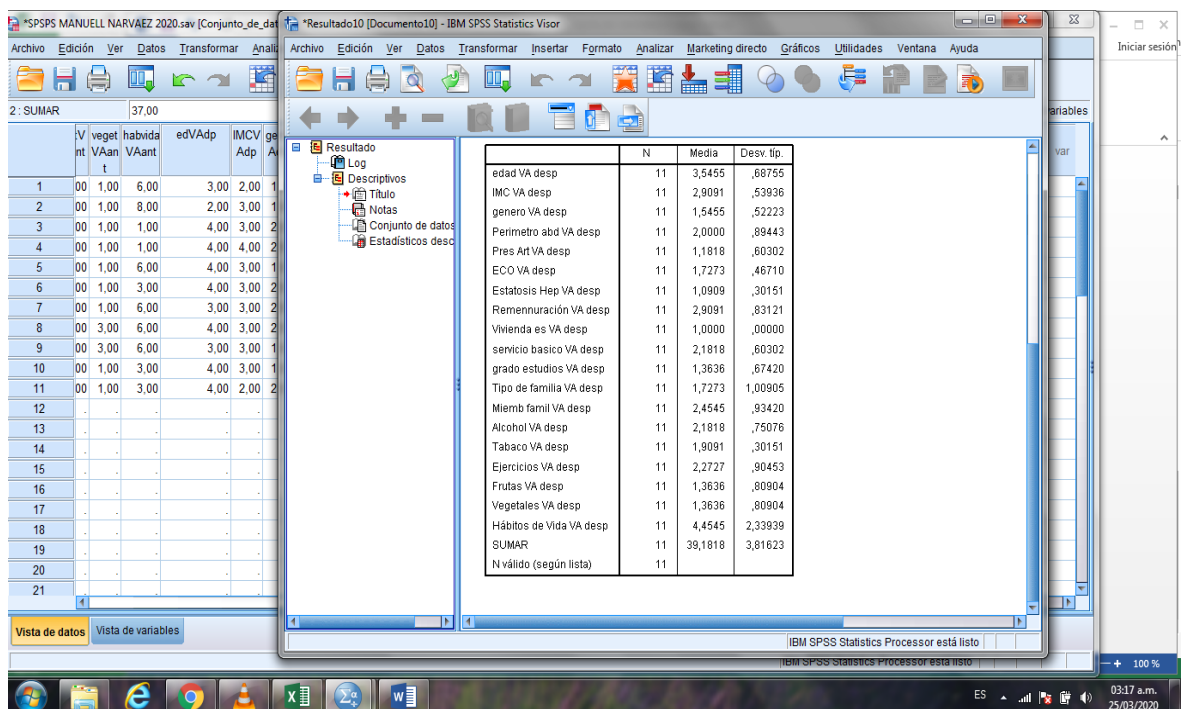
*SPSPS MANUELL NARVAEZ 2020.sav [Conjunto_de_dat

*Resultado10 [Documento10] - IBM SPSS Statistics Visor

Archivo Edición Ver Datos Transformar Analizar

Archivo Edición Ver Datos Transformar Insertar Formato Analizar Marketing directo Gráficos Utilidades Ventana Ayuda

Iniciar sesión

2 : SUMAR 37,00

variables

| | :V nt | veget VAan t | habvida VAant | edVAdp | IMCV Adp | ge A |
|---|---|---|---|---|---|---|
| 1 | 00 | 1,00 | 6,00 | 3,00 | 2,00 | 1 |
| 2 | 00 | 1,00 | 8,00 | 2,00 | 3,00 | 1 |
| 3 | 00 | 1,00 | 1,00 | 4,00 | 3,00 | 2 |
| 4 | 00 | 1,00 | 1,00 | 4,00 | 4,00 | 2 |
| 5 | 00 | 1,00 | 6,00 | 4,00 | 3,00 | 1 |
| 6 | 00 | 1,00 | 3,00 | 4,00 | 3,00 | 2 |
| 7 | 00 | 1,00 | 6,00 | 3,00 | 3,00 | 2 |
| 8 | 00 | 3,00 | 6,00 | 4,00 | 3,00 | 2 |
| 9 | 00 | 3,00 | 6,00 | 3,00 | 3,00 | 1 |
| 10 | 00 | 1,00 | 3,00 | 4,00 | 3,00 | 1 |
| 11 | 00 | 1,00 | 3,00 | 4,00 | 2,00 | 2 |
| 12 | | | | | | |
| 13 | | | | | | |
| 14 | | | | | | |
| 15 | | | | | | |
| 16 | | | | | | |
| 17 | | | | | | |
| 18 | | | | | | |
| 19 | | | | | | |
| 20 | | | | | | |
| 21 | | | | | | |

var

Vista de datos Vista de variables

Resultado
Log
Descriptivos
Título
Notas
Conjunto de datos
Estadísticos desc

| | N | Media | Desv. típ. |
|---|---|---|---|
| edad VA desp | 11 | 3,5455 | ,68755 |
| IMC VA desp | 11 | 2,9091 | ,53936 |
| genero VA desp | 11 | 1,5455 | ,52223 |
| Perimetro abd VA desp | 11 | 2,0000 | ,89443 |
| Pres Art VA desp | 11 | 1,1818 | ,60302 |
| ECO VA desp | 11 | 1,7273 | ,46710 |
| Estatosis Hep VA desp | 11 | 1,0909 | ,30151 |
| Remennuración VA desp | 11 | 2,9091 | ,83121 |
| Vivienda es VA desp | 11 | 1,0000 | ,00000 |
| servicio basico VA desp | 11 | 2,1818 | ,60302 |
| grado estudios VA desp | 11 | 1,3636 | ,67420 |
| Tipo de familia VA desp | 11 | 1,7273 | 1,00905 |
| Miemb famil VA desp | 11 | 2,4545 | ,93420 |
| Alcohol VA desp | 11 | 2,1818 | ,75076 |
| Tabaco VA desp | 11 | 1,9091 | ,30151 |
| Ejercicios VA desp | 11 | 2,2727 | ,90453 |
| Frutas VA desp | 11 | 1,3636 | ,80904 |
| Vegetales VA desp | 11 | 1,3636 | ,80904 |
| Hábitos de Vida VA desp | 11 | 4,4545 | 2,33939 |
| SUMAR | 11 | 39,1818 | 3,81623 |
| N válido (según lista) | 11 | | |

IBM SPSS Statistics Processor está listo

IBM SPSS Statistics Processor está listo

100 %

ES

03:17 a.m.
25/03/2020